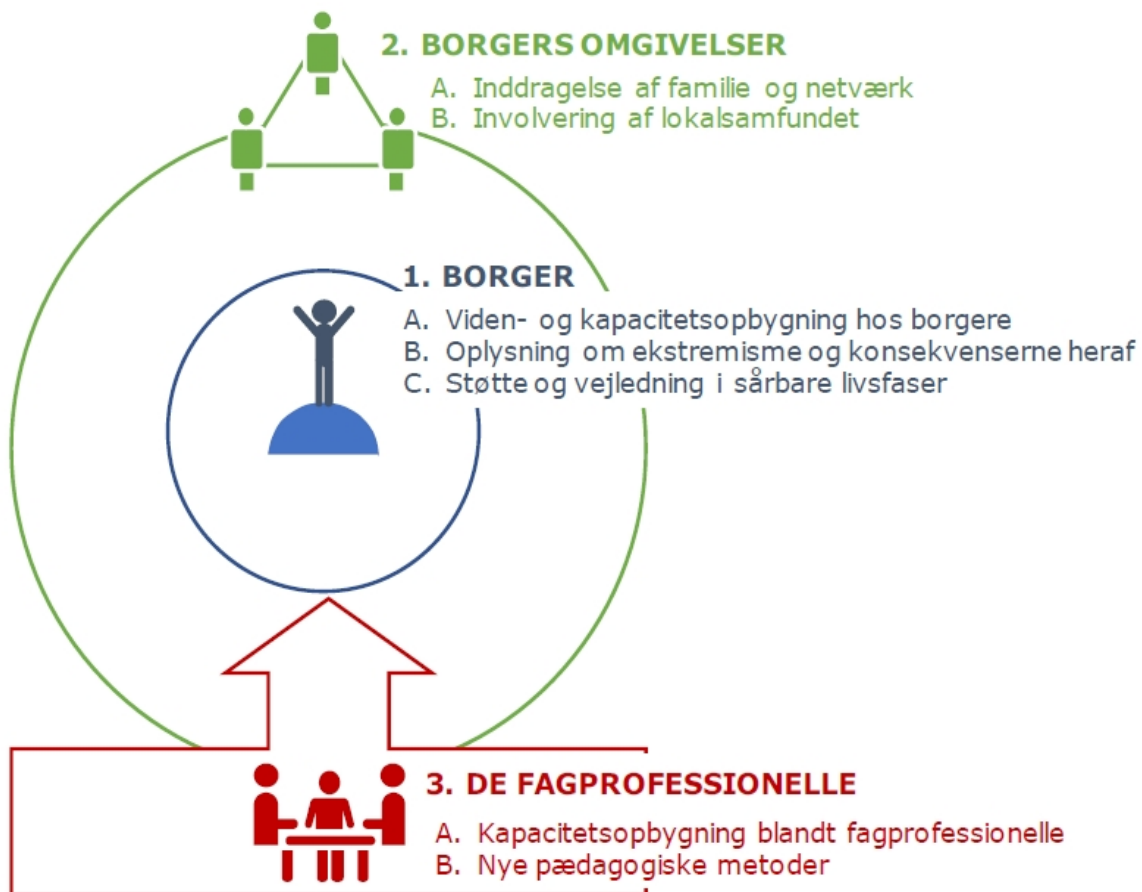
2. BORGERS OMGIVELSER

A. Inddragelse af familie og netværk
B. Involvering af lokalsamfundet

1. BORGER

A. Viden- og kapacitetsopbygning hos borgere
B. Oplysning om ekstremisme og konsekvenserne heraf
C. Støtte og vejledning i sårbare livsfaser

3. DE FAGPROFESSIONELLE

A. Kapacitetsopbygning blandt fagprofessionelle
B. Nye pædagogiske metoder